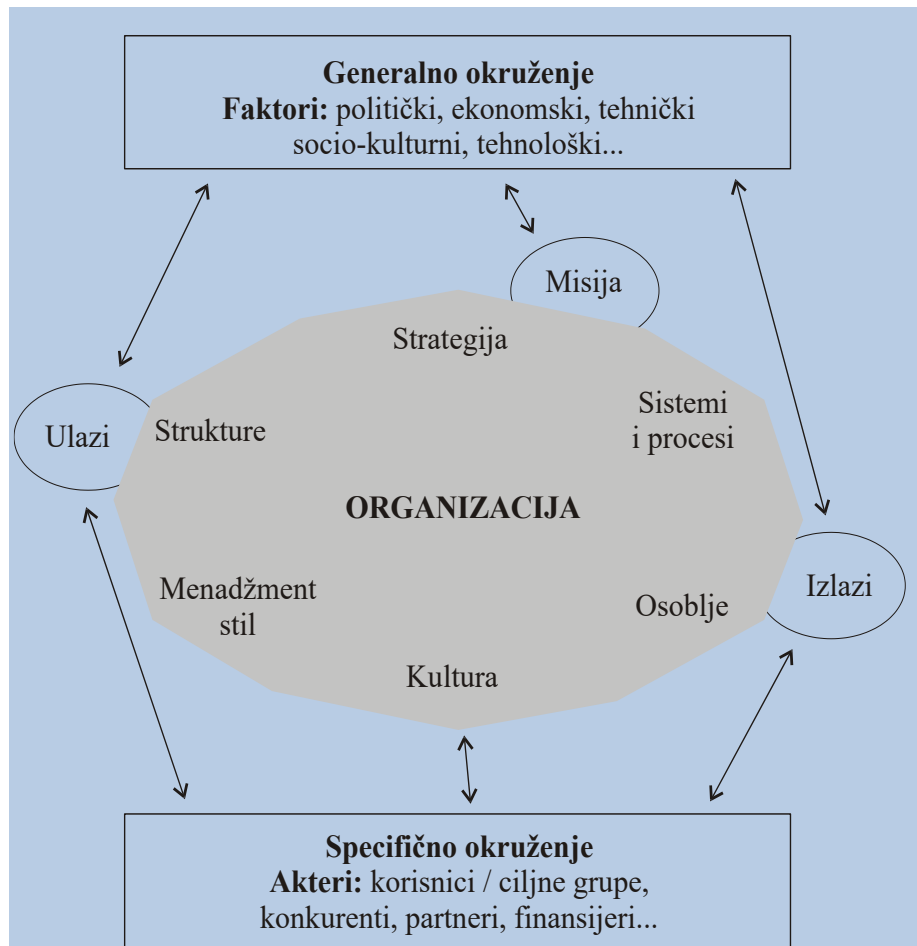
**Generalno okruženje**
**Faktori:** politički, ekonomski, tehnički socio-kulturni, tehnološki...

Misija

Strategija

Ulazi

Strukture

Sistemi i procesi

**ORGANIZACIJA**

Menadžment stil

Osoblje

Izlazi

Kultura

**Specifično okruženje**
**Akteri:** korisnici / ciljne grupe, konkurenti, partneri, finansijeri...